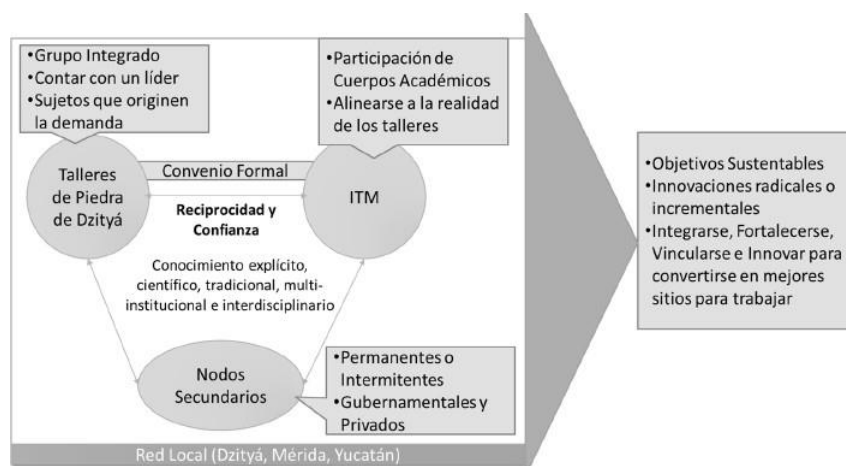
•Grupo Integrado
•Contar con un líder
•Sujetos que originen la demanda

•Participación de Cuerpos Académicos
•Alinearse a la realidad de los talleres

Talleres de Piedra de Dzityá

Convenio Formal

ITM

Reciprocidad y Confianza

Conocimiento explícito, científico, tradicional, multi-institucional e interdisciplinario

Nodos Secundarios

•Permanentes o Intermitentes
•Gubernamentales y Privados

Red Local (Dzityá, Mérida, Yucatán)

•Objetivos Sustentables
•Innovaciones radicales o incrementales
•Integrarse, Fortalecerse, Vincularse e Innovar para convertirse en mejores sitios para trabajar